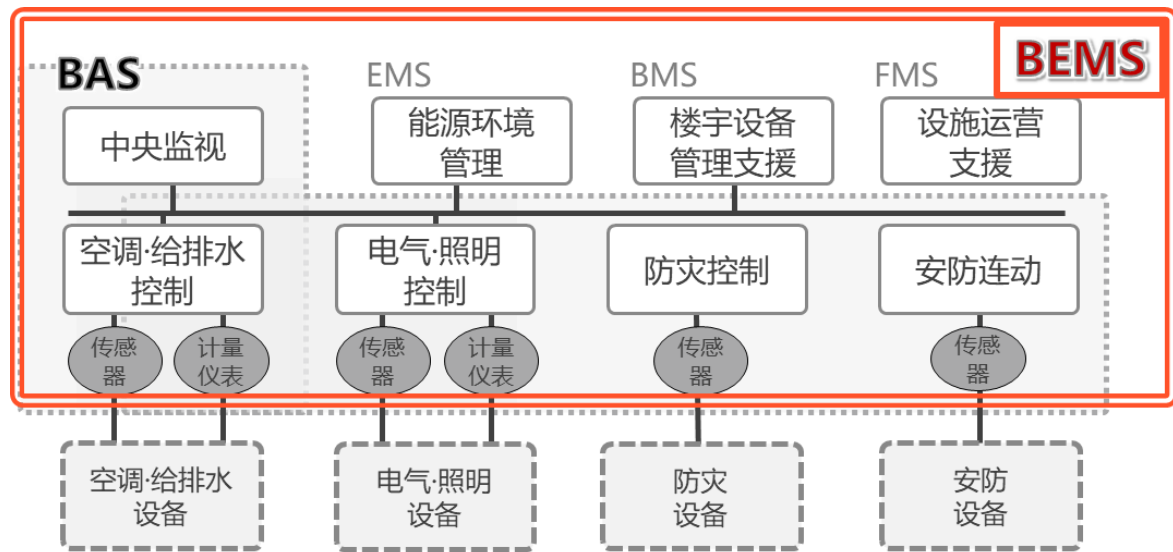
BEMS

BAS

EMS

BMS

FMS

中央监视

能源环境管理

楼宇设备管理支援

设施运营支援

空调·给排水控制

电气·照明控制

防灾控制

安防连动

传感器

计量仪表

传感器

计量仪表

传感器

传感器

空调·给排水设备

电气·照明设备

防灾设备

安防设备